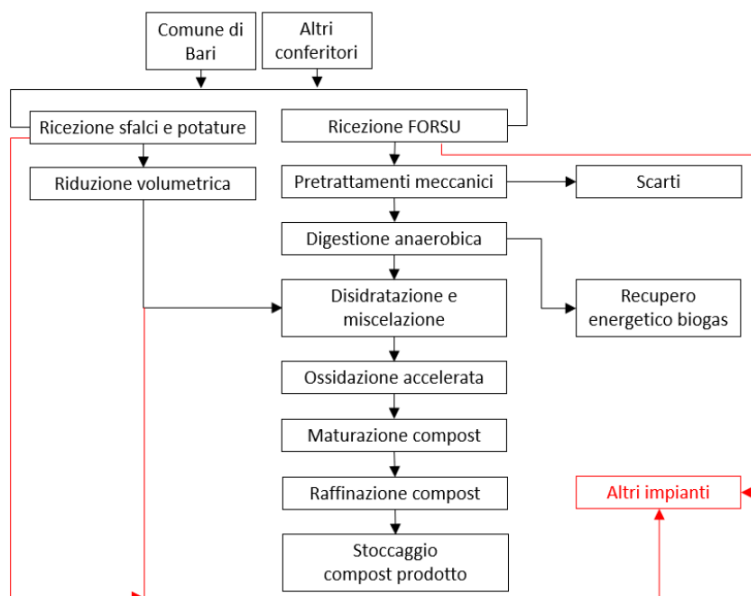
Comune di Bari

Altri conferitori

Ricezione sfalci e potature

Ricezione FORSU

Riduzione volumetrica

Pretrattamenti meccanici

Scarti

Digestione anaerobica

Disidratazione e miscelazione

Recupero energetico biogas

Ossidazione accelerata

Maturazione compost

Raffinazione compost

Altri impianti

Stoccaggio compost prodotto